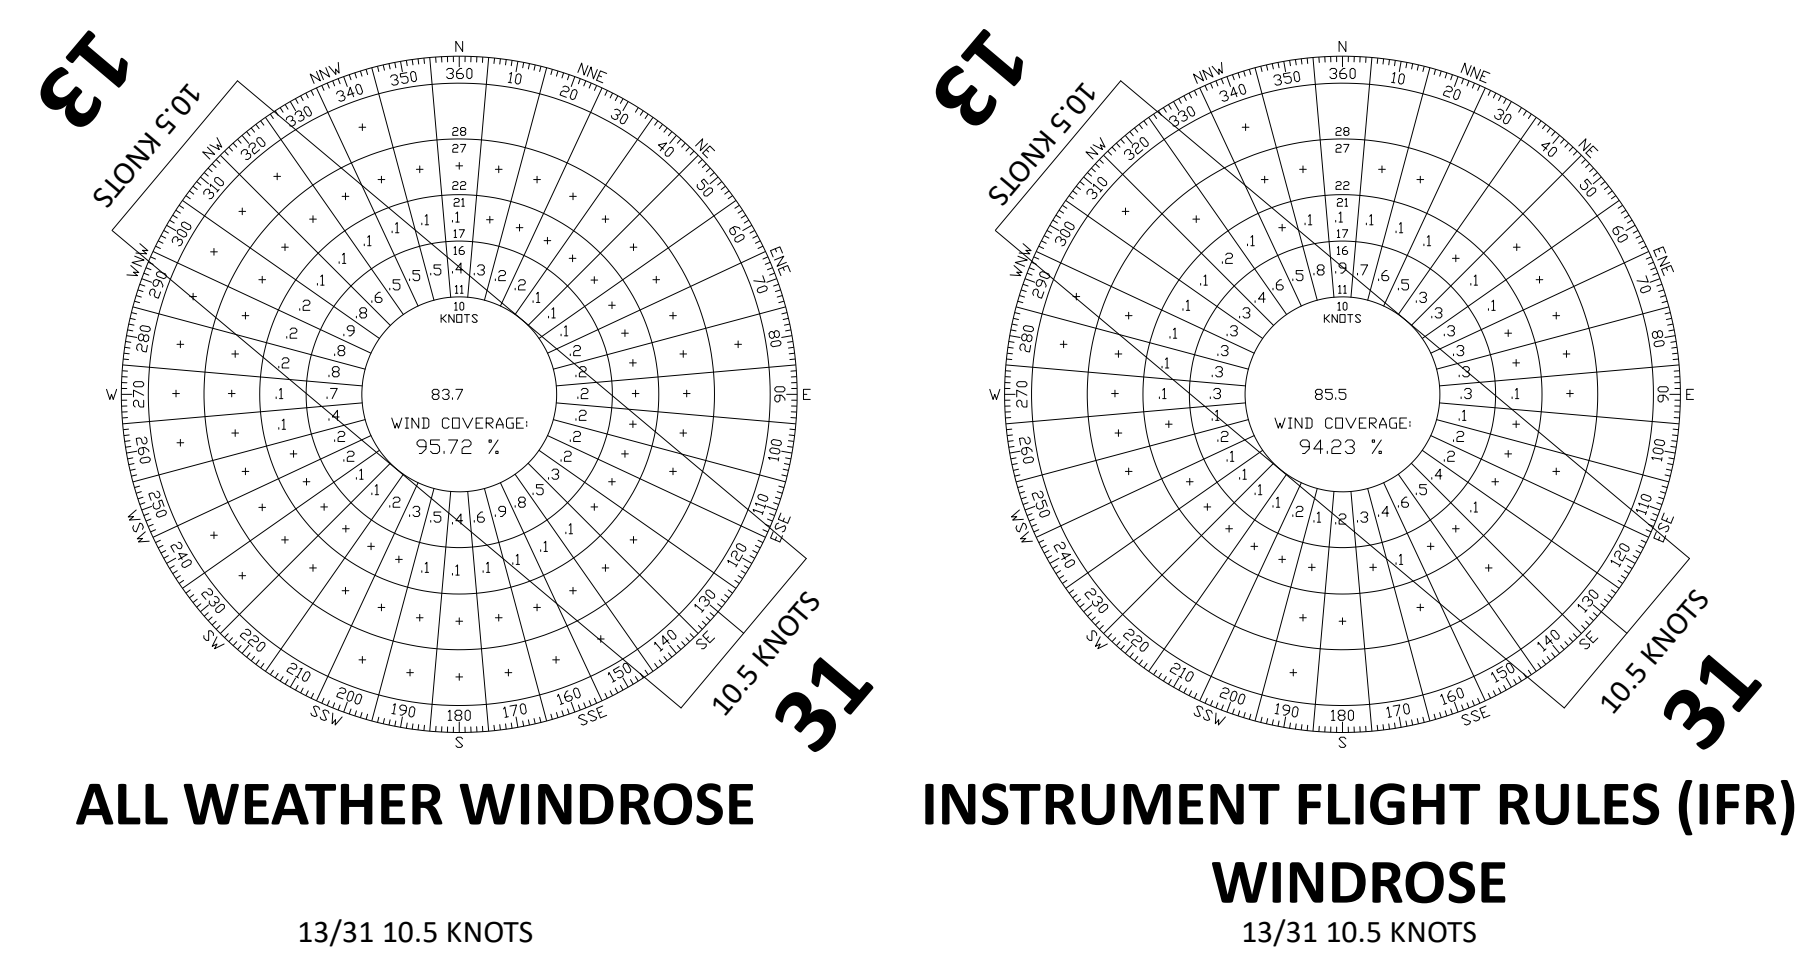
13
10.5 KNOTS

N
360
10
NNE
20
30
NE
40
50
60
ENE
70
80
E
90
100
110
ESE
120
130
SE
140
150
SSE
160
170
180
S
190
200
SSW
210
220
SW
230
240
WSW
250
260
W
270
280
290
WNW
300
310
NW
320
330
NNW
340
350

28
27
22
21
17
16
11
10
KNOTS

83.7
WIND COVERAGE:
95.72 %

10.5 KNOTS
31

ALL WEATHER WINDROSE

13/31 10.5 KNOTS

13
10.5 KNOTS

N
360
10
NNE
20
30
NE
40
50
60
ENE
70
80
E
90
100
110
ESE
120
130
SE
140
150
SSE
160
170
180
S
190
200
SSW
210
220
SW
230
240
WSW
250
260
W
270
280
290
WNW
300
310
NW
320
330
NNW
340
350

28
27
22
21
17
16
11
10
KNOTS

85.5
WIND COVERAGE:
94.23 %

10.5 KNOTS
31

INSTRUMENT FLIGHT RULES (IFR) WINDROSE

13/31 10.5 KNOTS